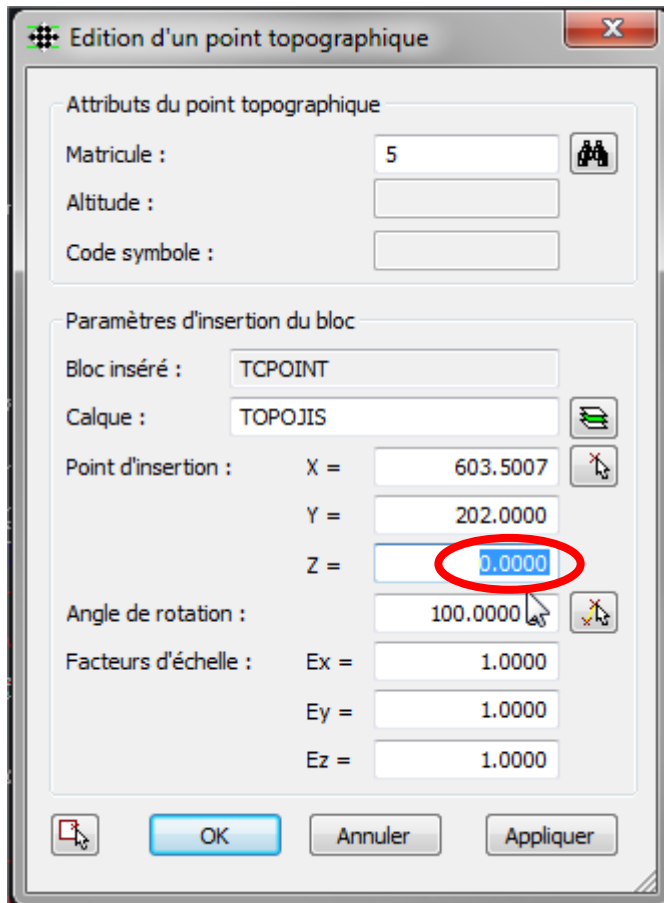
Edition d'un point topographique

Attributs du point topographique

Matricule : 5

Altitude :

Code symbole :

Paramètres d'insertion du bloc

Bloc inséré : TCPOINT

Calque : TOPOJIS

Point d'insertion : X = 603.5007

Y = 202.0000

Z = 0.0000

Angle de rotation : 100.0000

Facteurs d'échelle : Ex = 1.0000

Ey = 1.0000

Ez = 1.0000

OK Annuler Appliquer